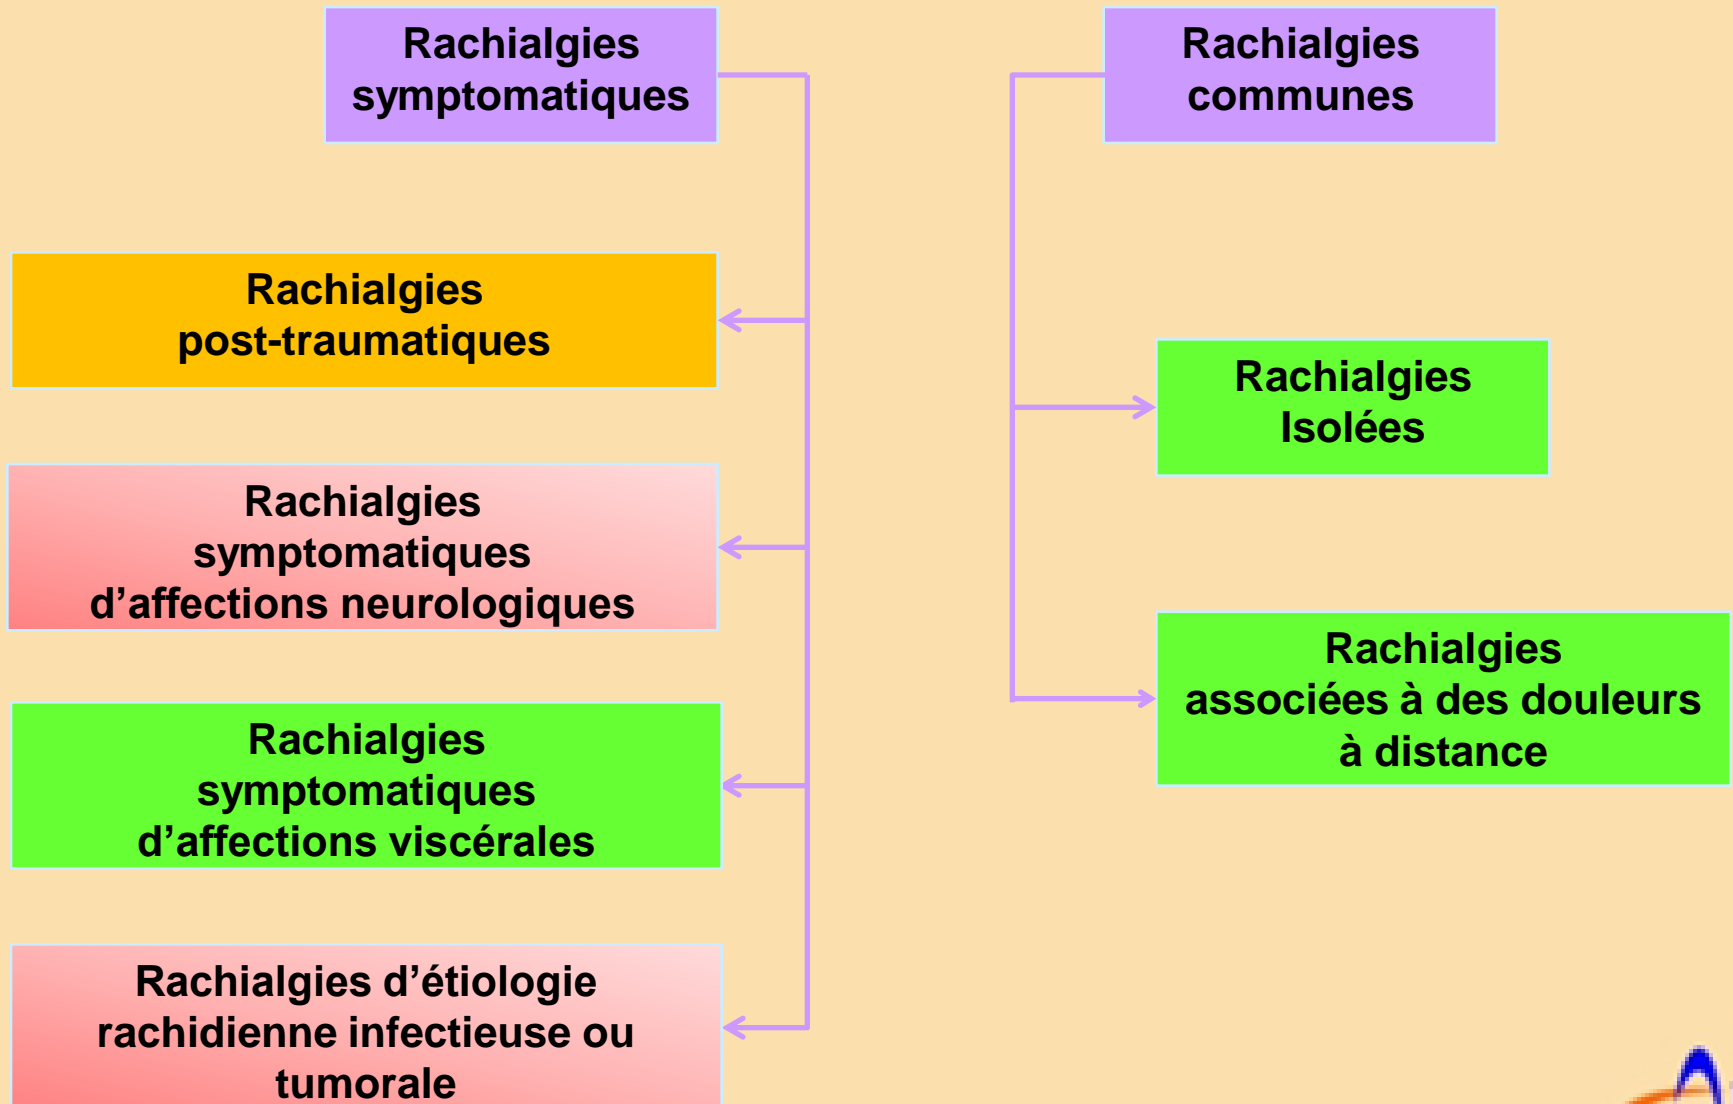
Rachialgies symptomatiques

Rachialgies communes

Rachialgies post-traumatiques

Rachialgies Isolées

Rachialgies symptomatiques d’affections neurologiques

Rachialgies associées à des douleurs à distance

Rachialgies symptomatiques d’affections viscérales

Rachialgies d’étiologie rachidienne infectieuse ou tumorale